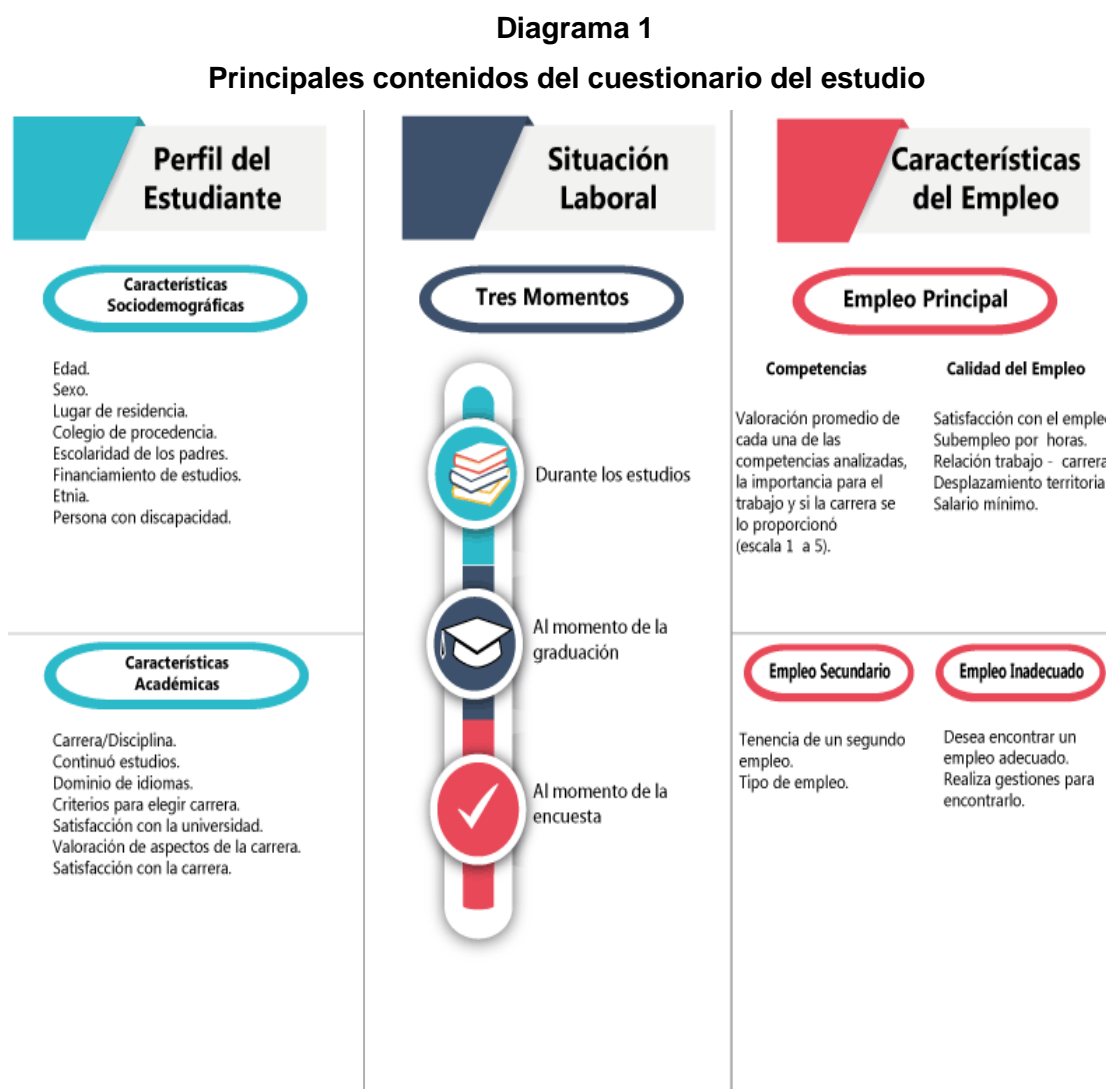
Diagrama 1

Principales contenidos del cuestionario del estudio

Perfil del Estudiante

Características Sociodemográficas

Edad.
Sexo.
Lugar de residencia.
Colegio de procedencia.
Escolaridad de los padres.
Financiamiento de estudios.
Etnia.
Persona con discapacidad.

Características Académicas

Carrera/Disciplina.
Continuó estudios.
Dominio de idiomas.
Criterios para elegir carrera.
Satisfacción con la universidad.
Valoración de aspectos de la carrera.
Satisfacción con la carrera.

Situación Laboral

Tres Momentos

Durante los estudios

Al momento de la graduación

Al momento de la encuesta

Características del Empleo

Empleo Principal

Competencias

Valoración promedio de cada una de las competencias analizadas, la importancia para el trabajo y si la carrera se lo proporcionó (escala 1 a 5).

Calidad del Empleo

Satisfacción con el emple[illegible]
Subempleo por horas.
Relación trabajo - carrer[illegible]
Desplazamiento territoria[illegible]
Salario mínimo.

Empleo Secundario

Tenencia de un segundo empleo.
Tipo de empleo.

Empleo Inadecuado

Desea encontrar un empleo adecuado.
Realiza gestiones para encontrarlo.